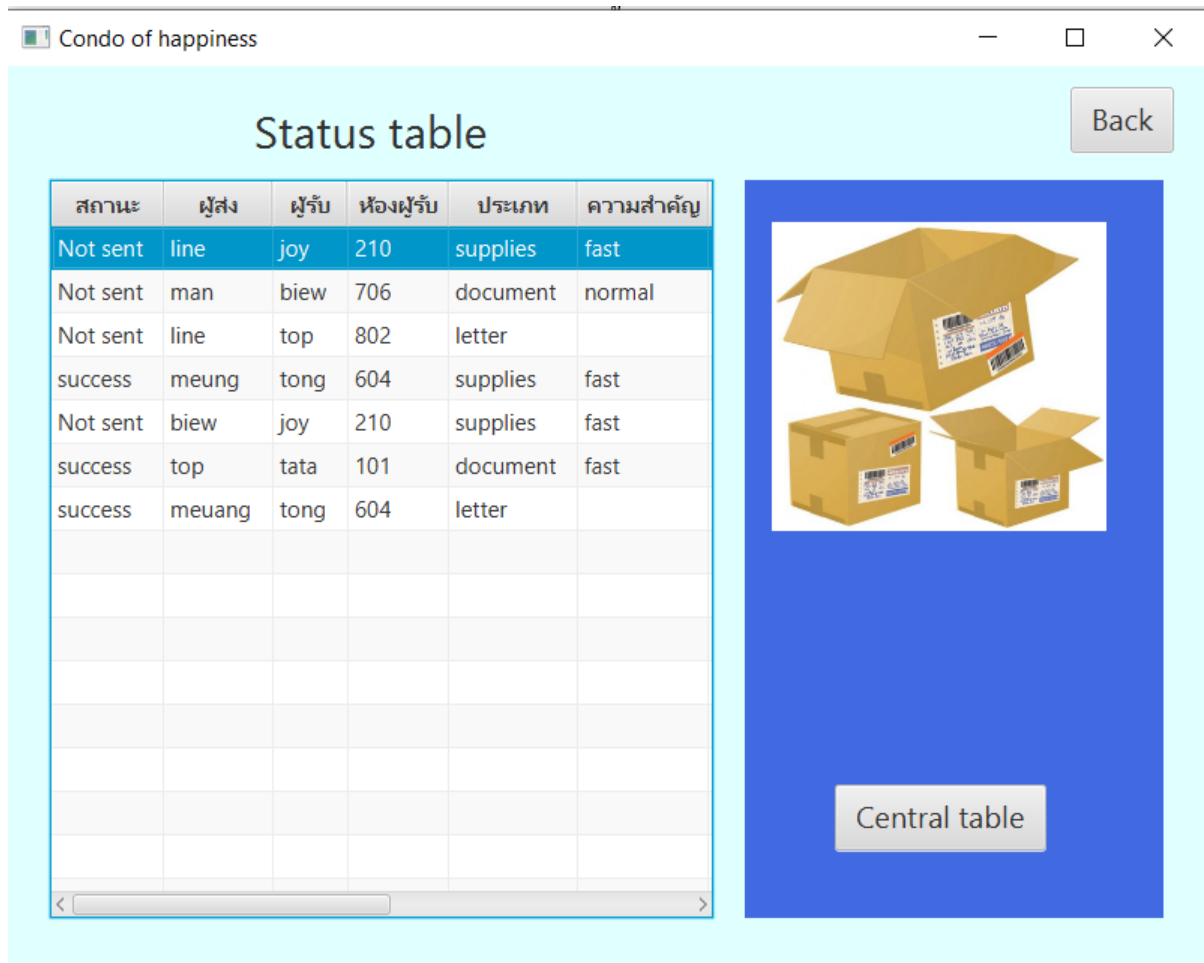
Condo of happiness

Status table

Back

| สถานะ | ผู้ส่ง | ผู้รับ | ห้องผู้รับ | ประเภท | ความสำคัญ |
|---|---|---|---|---|---|
| Not sent | line | joy | 210 | supplies | fast |
| Not sent | man | biew | 706 | document | normal |
| Not sent | line | top | 802 | letter | |
| success | meung | tong | 604 | supplies | fast |
| Not sent | biew | joy | 210 | supplies | fast |
| success | top | tata | 101 | document | fast |
| success | meuang | tong | 604 | letter | |

Central table